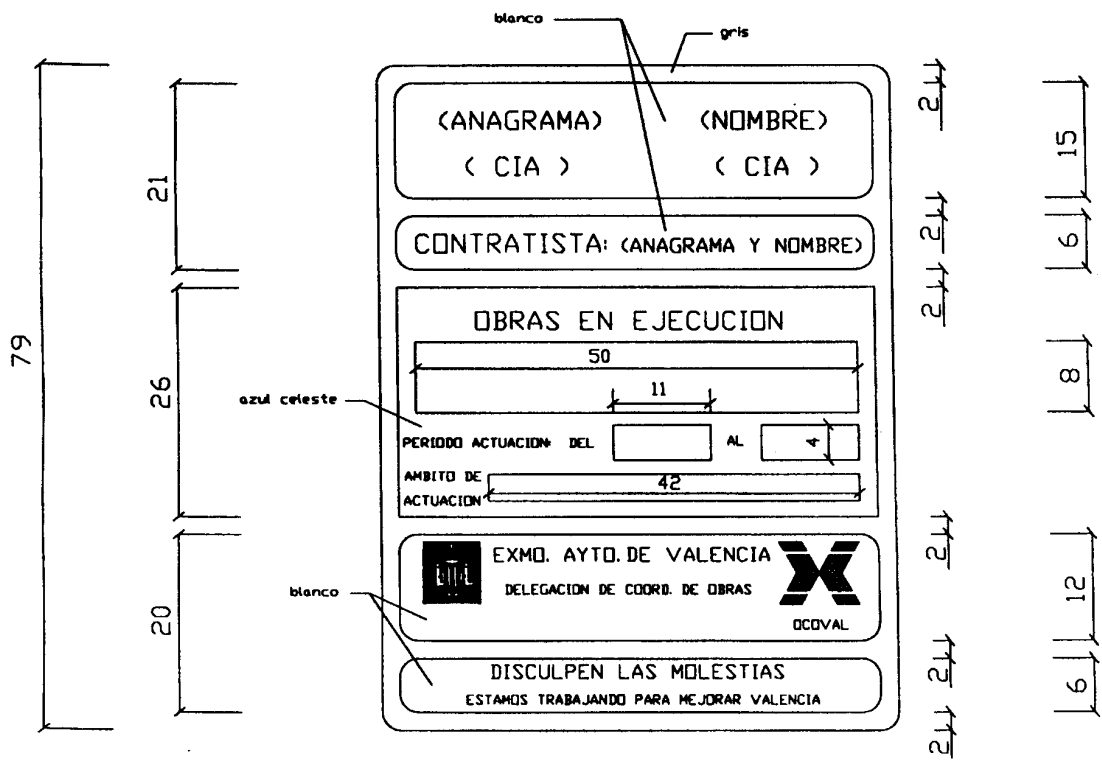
blanco

gris

79

21

26

20

(ANAGRAMA) (NOMBRE)

( CIA ) ( CIA )

2

15

CONTRATISTA: (ANAGRAMA Y NOMBRE)

2

6

2

OBRAS EN EJECUCION

50

8

azul celeste

11

PERIODO ACTUACION: DEL AL 4

AMBITO DE ACTUACION 42

EXMO. AYTO. DE VALENCIA

DELEGACION DE COORD. DE OBRAS

OCOVAL

blanco

2

12

DISCULPEN LAS MOLESTIAS

ESTAMOS TRABAJANDO PARA MEJORAR VALENCIA

2

6

2